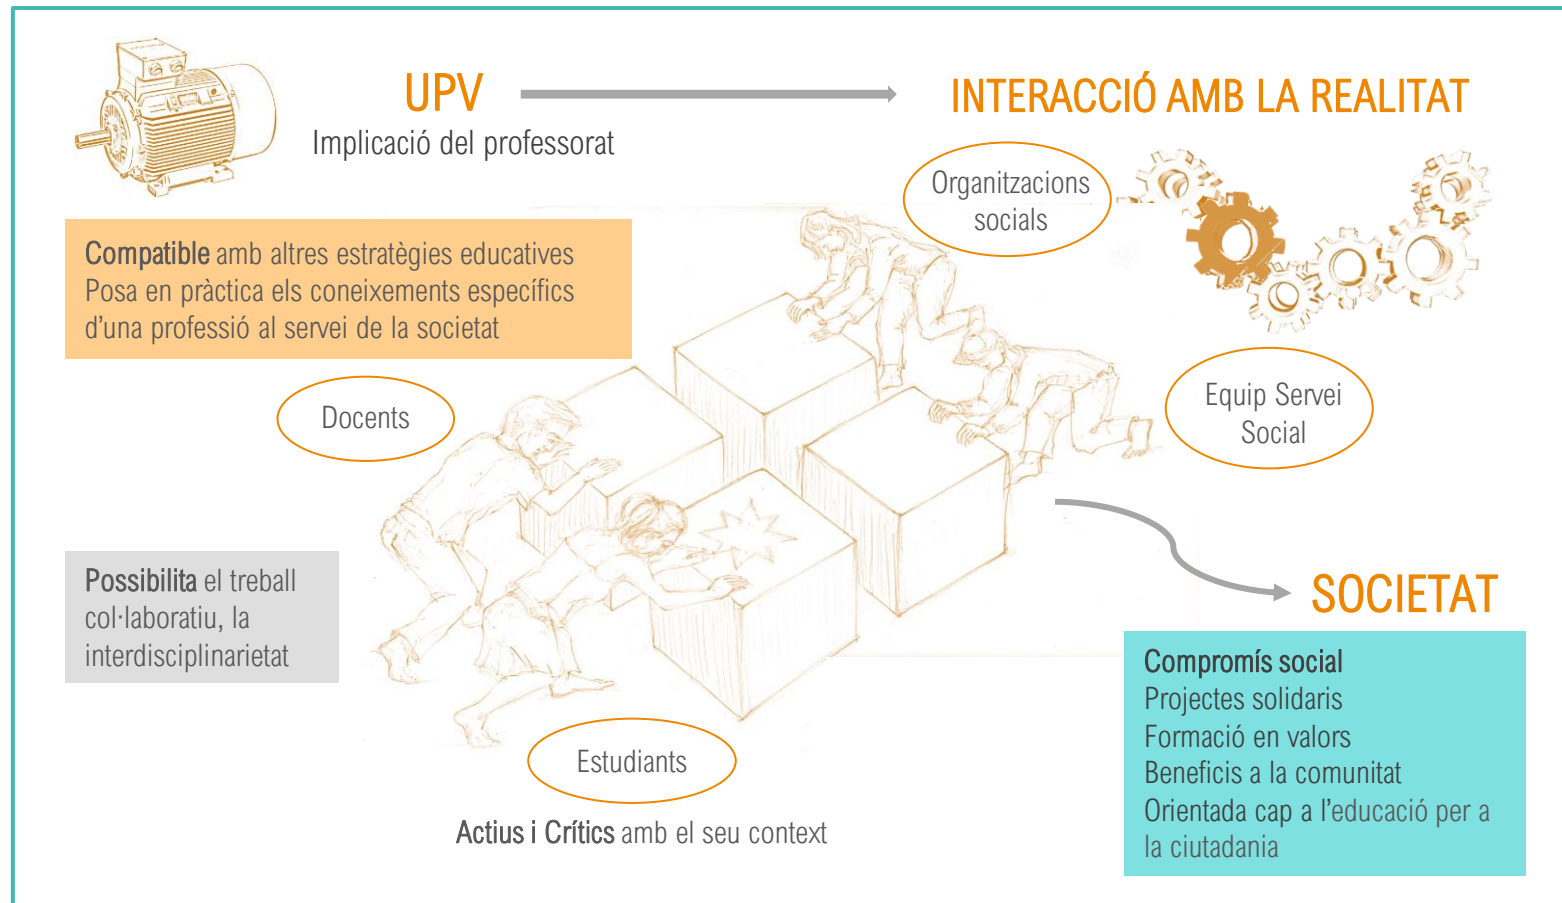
UPV
Implicació del professorat

INTERACCIÓ AMB LA REALITAT

Organitzacions socials

Compatible amb altres estratègies educatives
Posa en pràctica els coneixements específics d'una professió al servei de la societat

Docents

Equip Servei Social

Possibilita el treball col·laboratiu, la interdisciplinarietat

SOCIETAT

Compromís social
Projectes solidaris
Formació en valors
Beneficis a la comunitat
Orientada cap a l'educació per a la ciutadania

Estudiants

Actius i Crítics amb el seu context